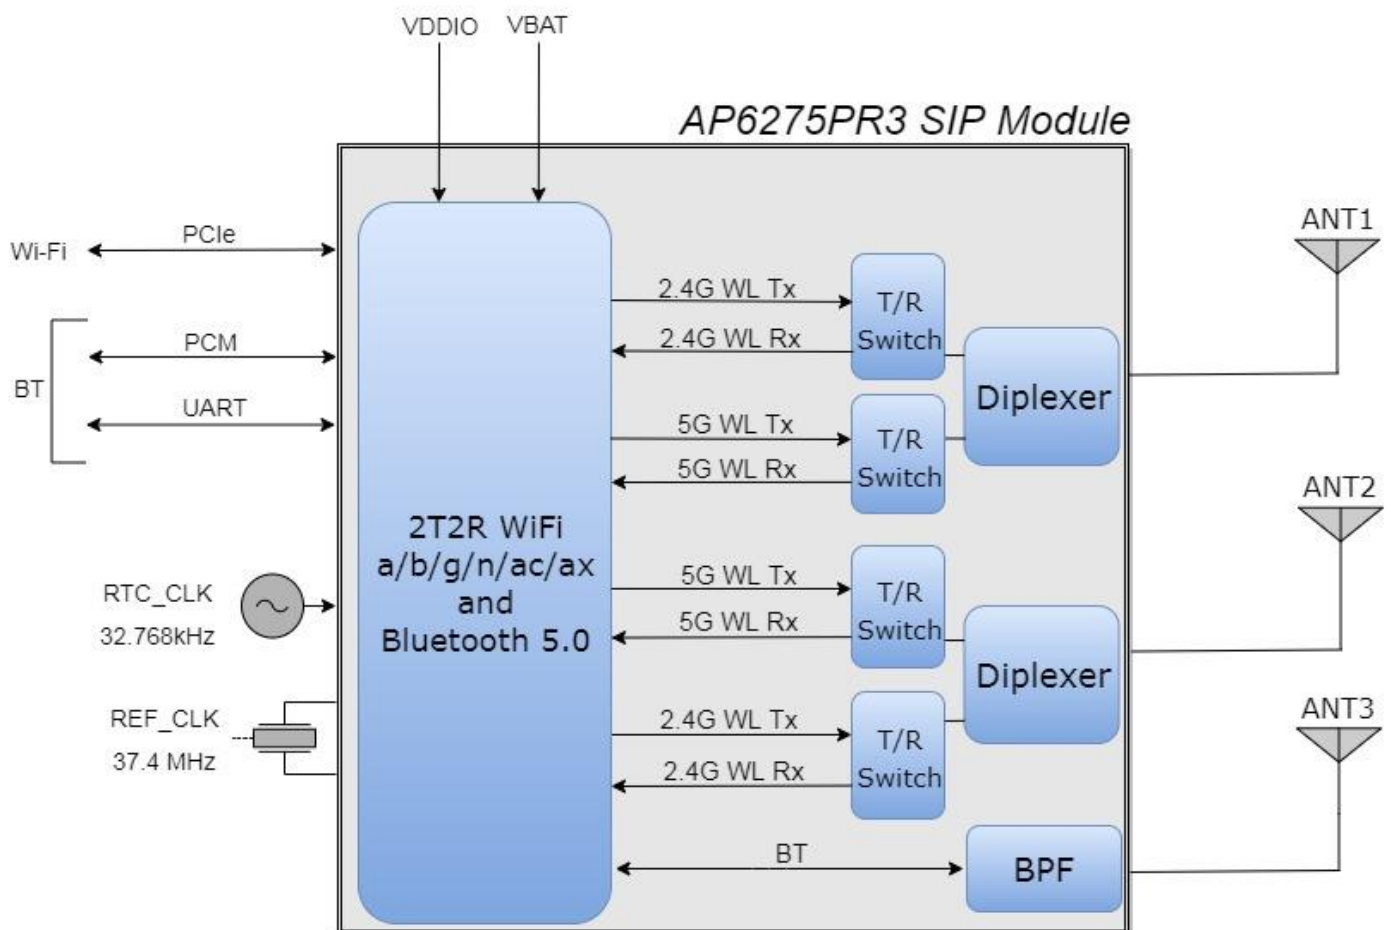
VDDIO VBAT

AP6275PR3 SIP Module

Wi-Fi
PCIe

BT
PCM
UART

RTC_CLK
32.768kHz

REF_CLK
37.4 MHz

2T2R WiFi
a/b/g/n/ac/ax
and
Bluetooth 5.0

2.4G WL Tx
2.4G WL Rx
T/R Switch

5G WL Tx
5G WL Rx
T/R Switch

Diplexer

5G WL Tx
5G WL Rx
T/R Switch

2.4G WL Tx
2.4G WL Rx
T/R Switch

Diplexer

BT
BPF

ANT1
ANT2
ANT3